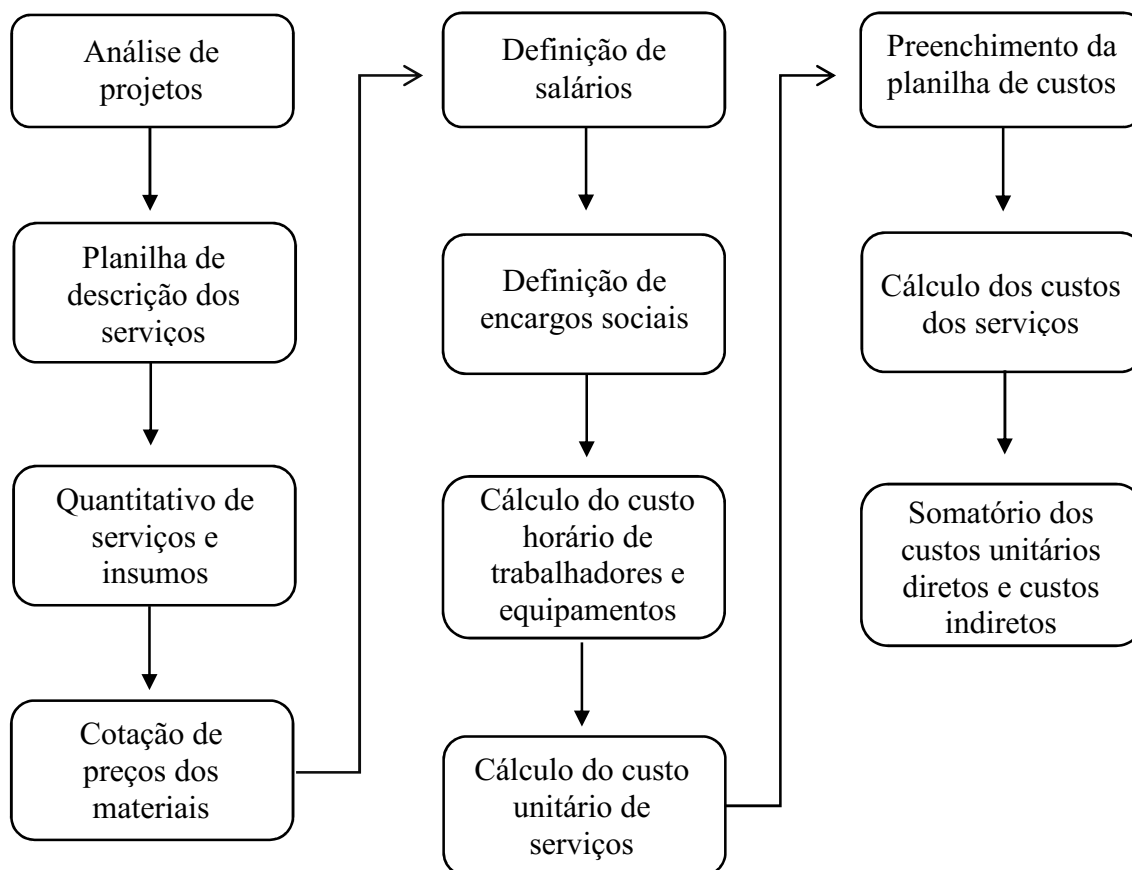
Análise de projetos

Planilha de descrição dos serviços

Quantitativo de serviços e insumos

Cotação de preços dos materiais

Definição de salários

Definição de encargos sociais

Cálculo do custo horário de trabalhadores e equipamentos

Cálculo do custo unitário de serviços

Preenchimento da planilha de custos

Cálculo dos custos dos serviços

Somatório dos custos unitários diretos e custos indiretos